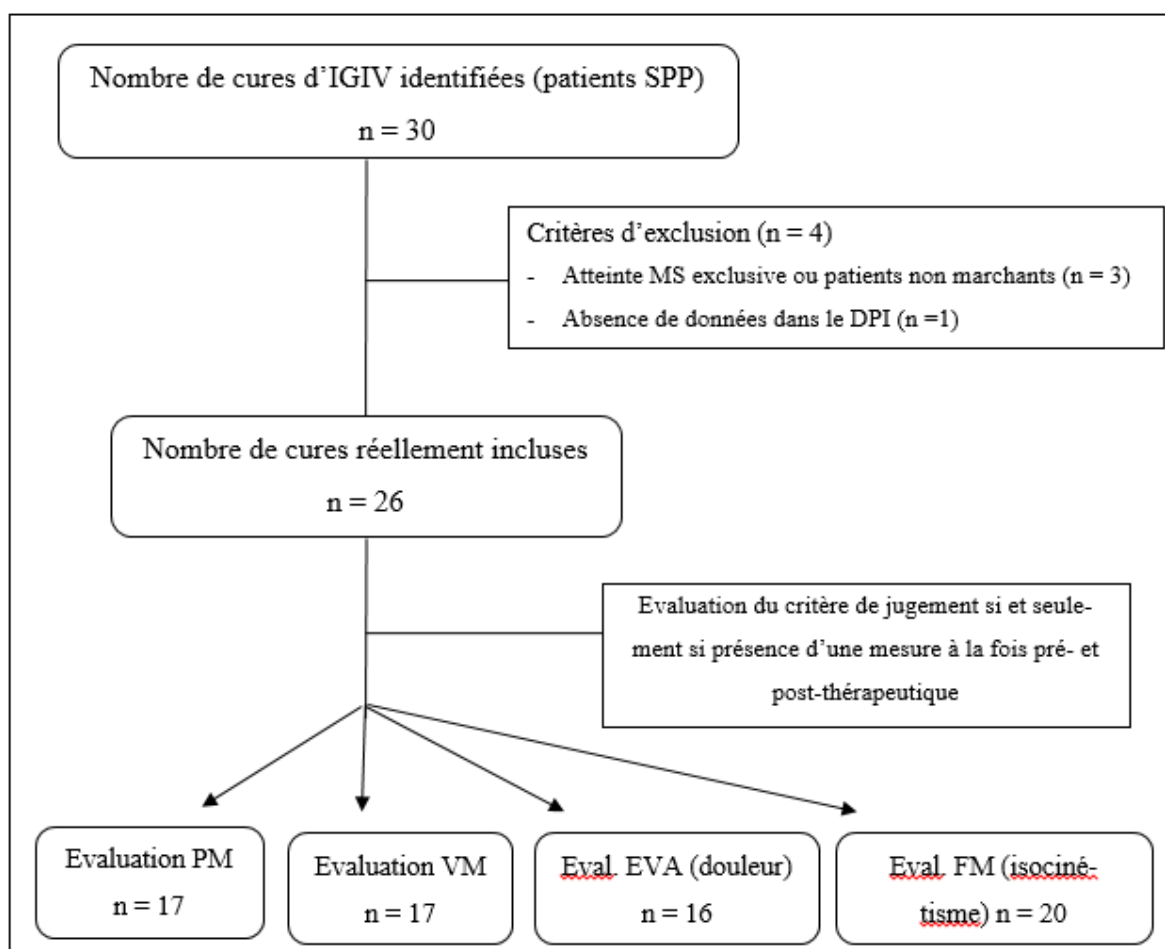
Nombre de cures d'IGIV identifiées (patients SPP)

n = 30

Critères d'exclusion (n = 4)

- Atteinte MS exclusive ou patients non marchants (n = 3)
- Absence de données dans le DPI (n =1)

Nombre de cures réellement incluses

n = 26

Evaluation du critère de jugement si et seulement si présence d'une mesure à la fois pré- et post-thérapeutique

Evaluation PM

n = 17

Evaluation VM

n = 17

Eval. EVA (douleur)

n = 16

Eval. FM (isocinétisme) n = 20